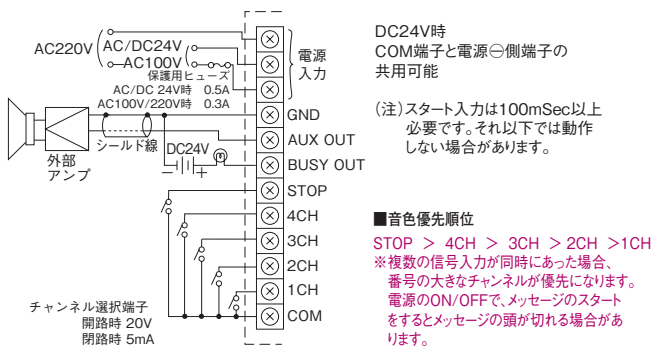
AC220V
AC/DC24V
AC100V
保護用ヒューズ
AC/DC 24V時 0.5A
AC100V/220V時 0.3A
電源入力
GND
AUX OUT
BUSY OUT
STOP
4CH
3CH
2CH
1CH
COM
シールド線
DC24V
外部アンプ
チャンネル選択端子
開路時 20V
閉路時 5mA

DC24V時
COM端子と電源⊖側端子の
共用可能

(注)スタート入力は100mSec以上必要です。それ以下では動作しない場合があります。

■音色優先順位
STOP > 4CH > 3CH > 2CH >1CH
※複数の信号入力が同時にあった場合、番号の大きなチャンネルが優先になります。
電源のON/OFFで、メッセージのスタートをするとメッセージの頭が切れる場合があります。